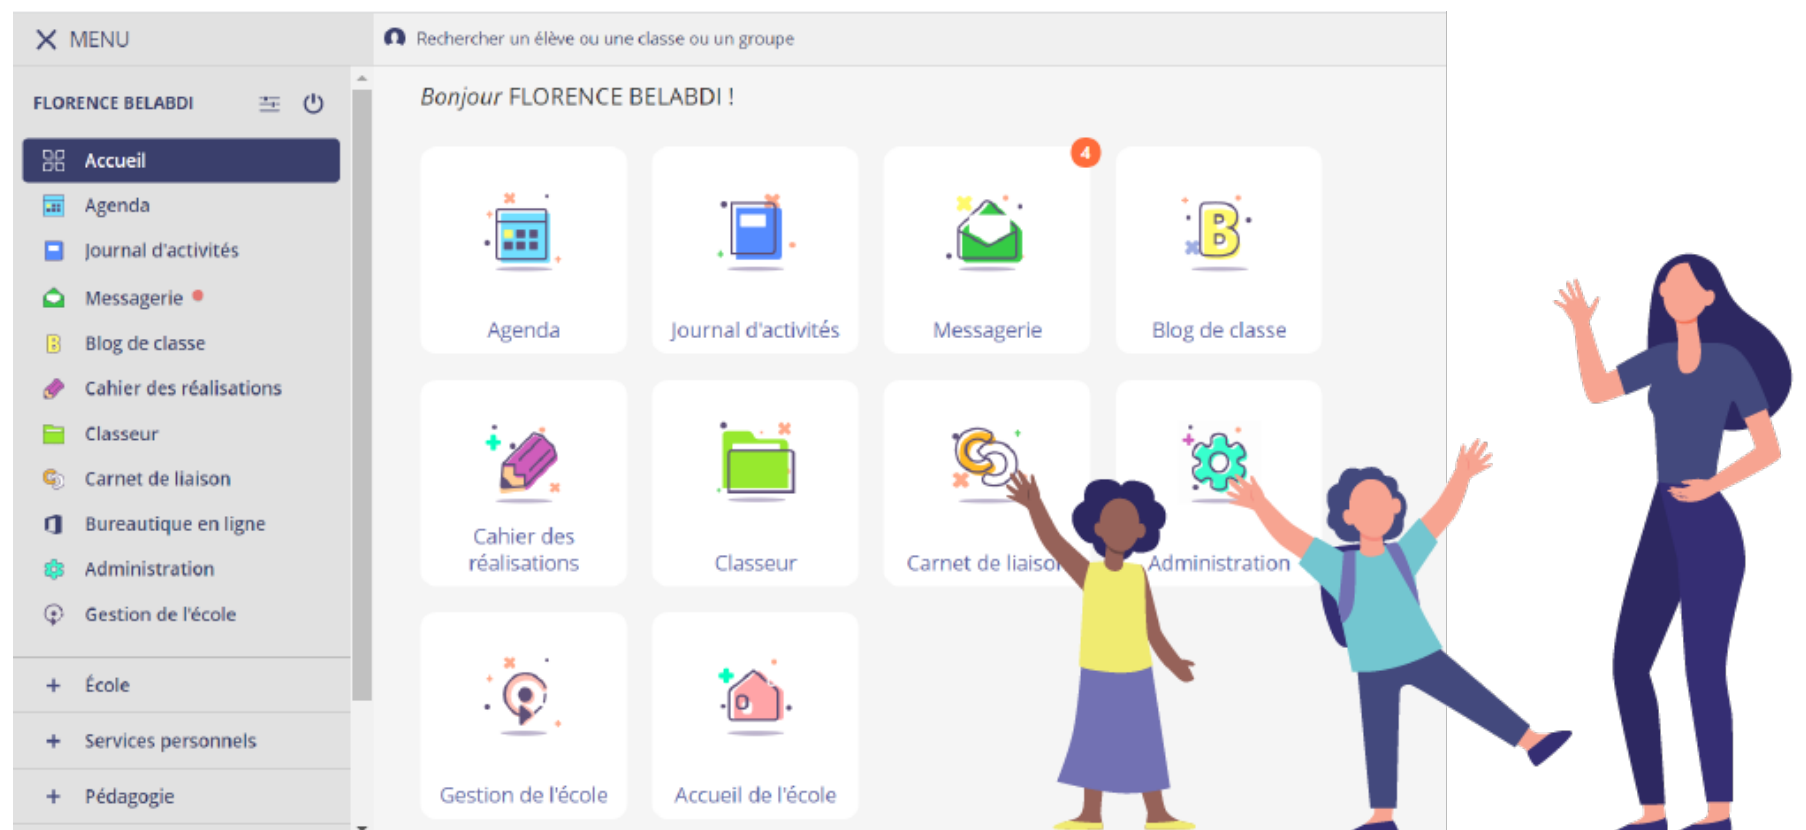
MENU

Rechercher un élève ou une classe ou un groupe

FLORENCE BELABDI

Accueil
Agenda
Journal d'activités
Messagerie
Blog de classe
Cahier des réalisations
Classeur
Carnet de liaison
Bureautique en ligne
Administration
Gestion de l'école

+ École
+ Services personnels
+ Pédagogie

*Bonjour* FLORENCE BELABDI !

Agenda
Journal d'activités
4
Messagerie
Blog de classe
Cahier des réalisations
Classeur
Carnet de liaiso
Administration
Gestion de l'école
Accueil de l'école